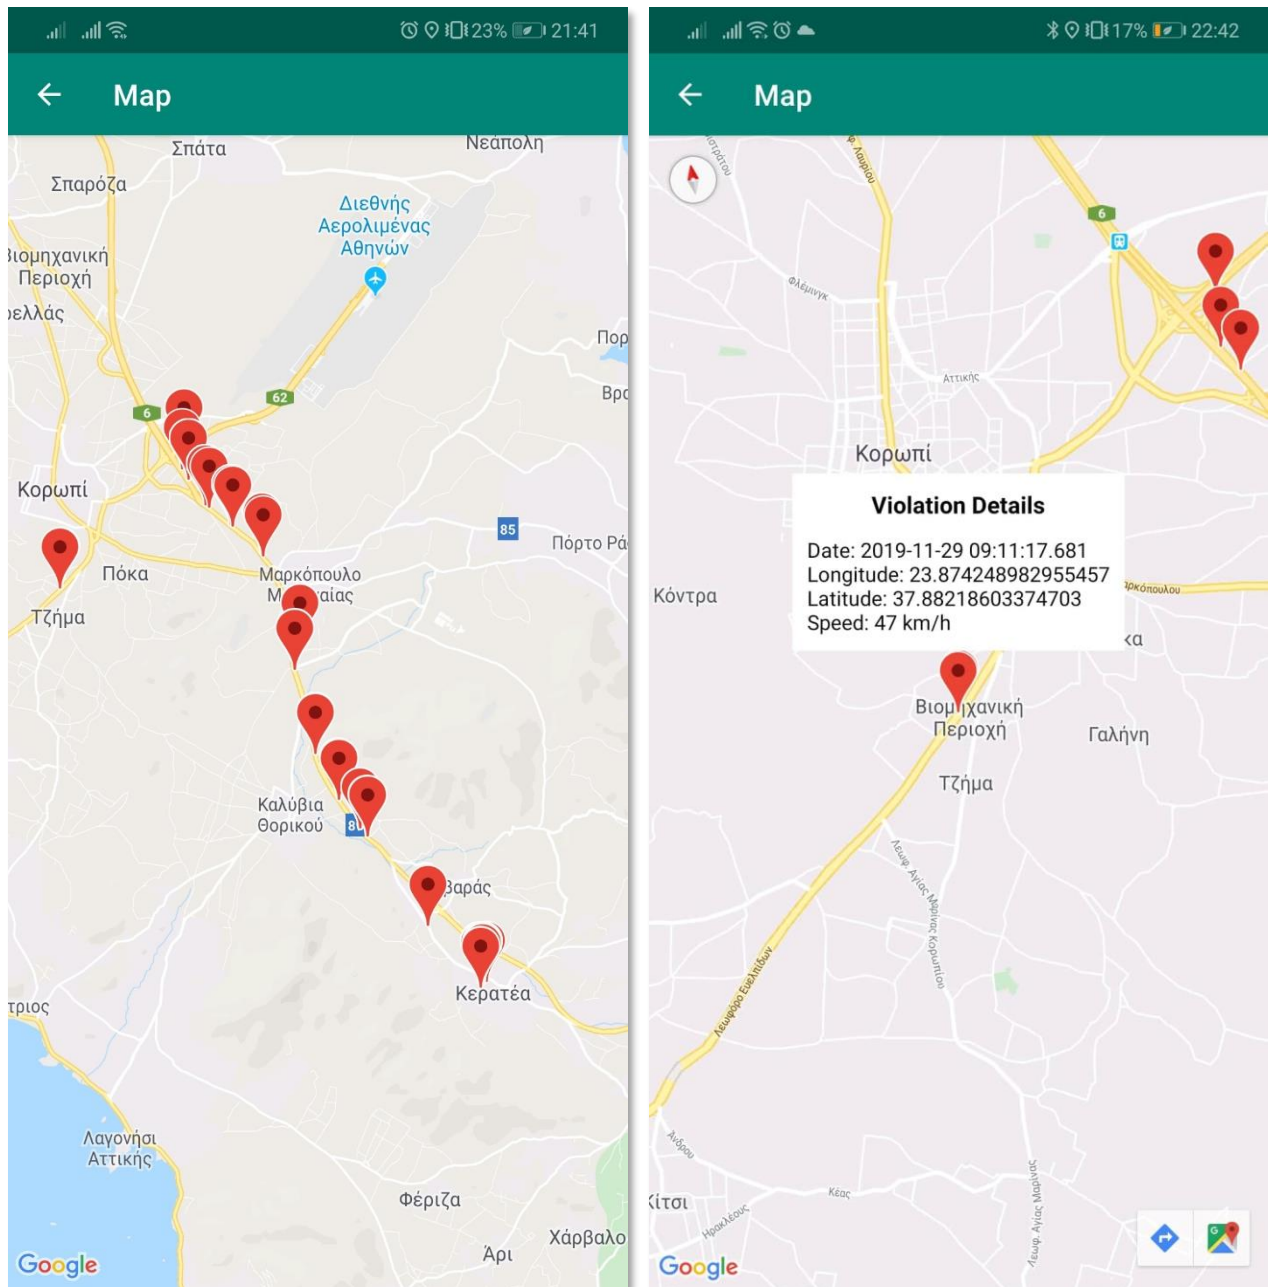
23% 21:41

Map

Σπάτα
Νεάπολη
Σπαρόζα
Διεθνής Αερολιμένας Αθηνών
ιομηχανική Περιοχή
ελλάς
Πορ
Βρα
6
62
Κορωπί
85
Πόρτο Ρά
Πόκα
Μαρκόπουλο
Μ αίας
Τζήμα
Καλύβια Θορικού
80
Βαράς
Κερατέα
τριος
Λαγονήσι Αττικής
Φέριζα
Άρι
Χάρβαλο
Google

17% 22:42

Map

Λαυρίου
Φλέμινγκ
6
Αττικής
Κορωπί
Violation Details

Date: 2019-11-29 09:11:17.681
Longitude: 23.874248982955457
Latitude: 37.88218603374703
Speed: 47 km/h

Κόντρα
αρκόπουλου
κα
Βιομηχανική Περιοχή
Γαλήνη
Τζήμα
Λεωφ. Αγίας Μαρίνας Κορωπίου
Λεωφόρο Ευελπίδων
Ανδρου
Κέας
Ηρακλέους
ίτσι
Λεωφ. Αγίας Μαρίνας
Google